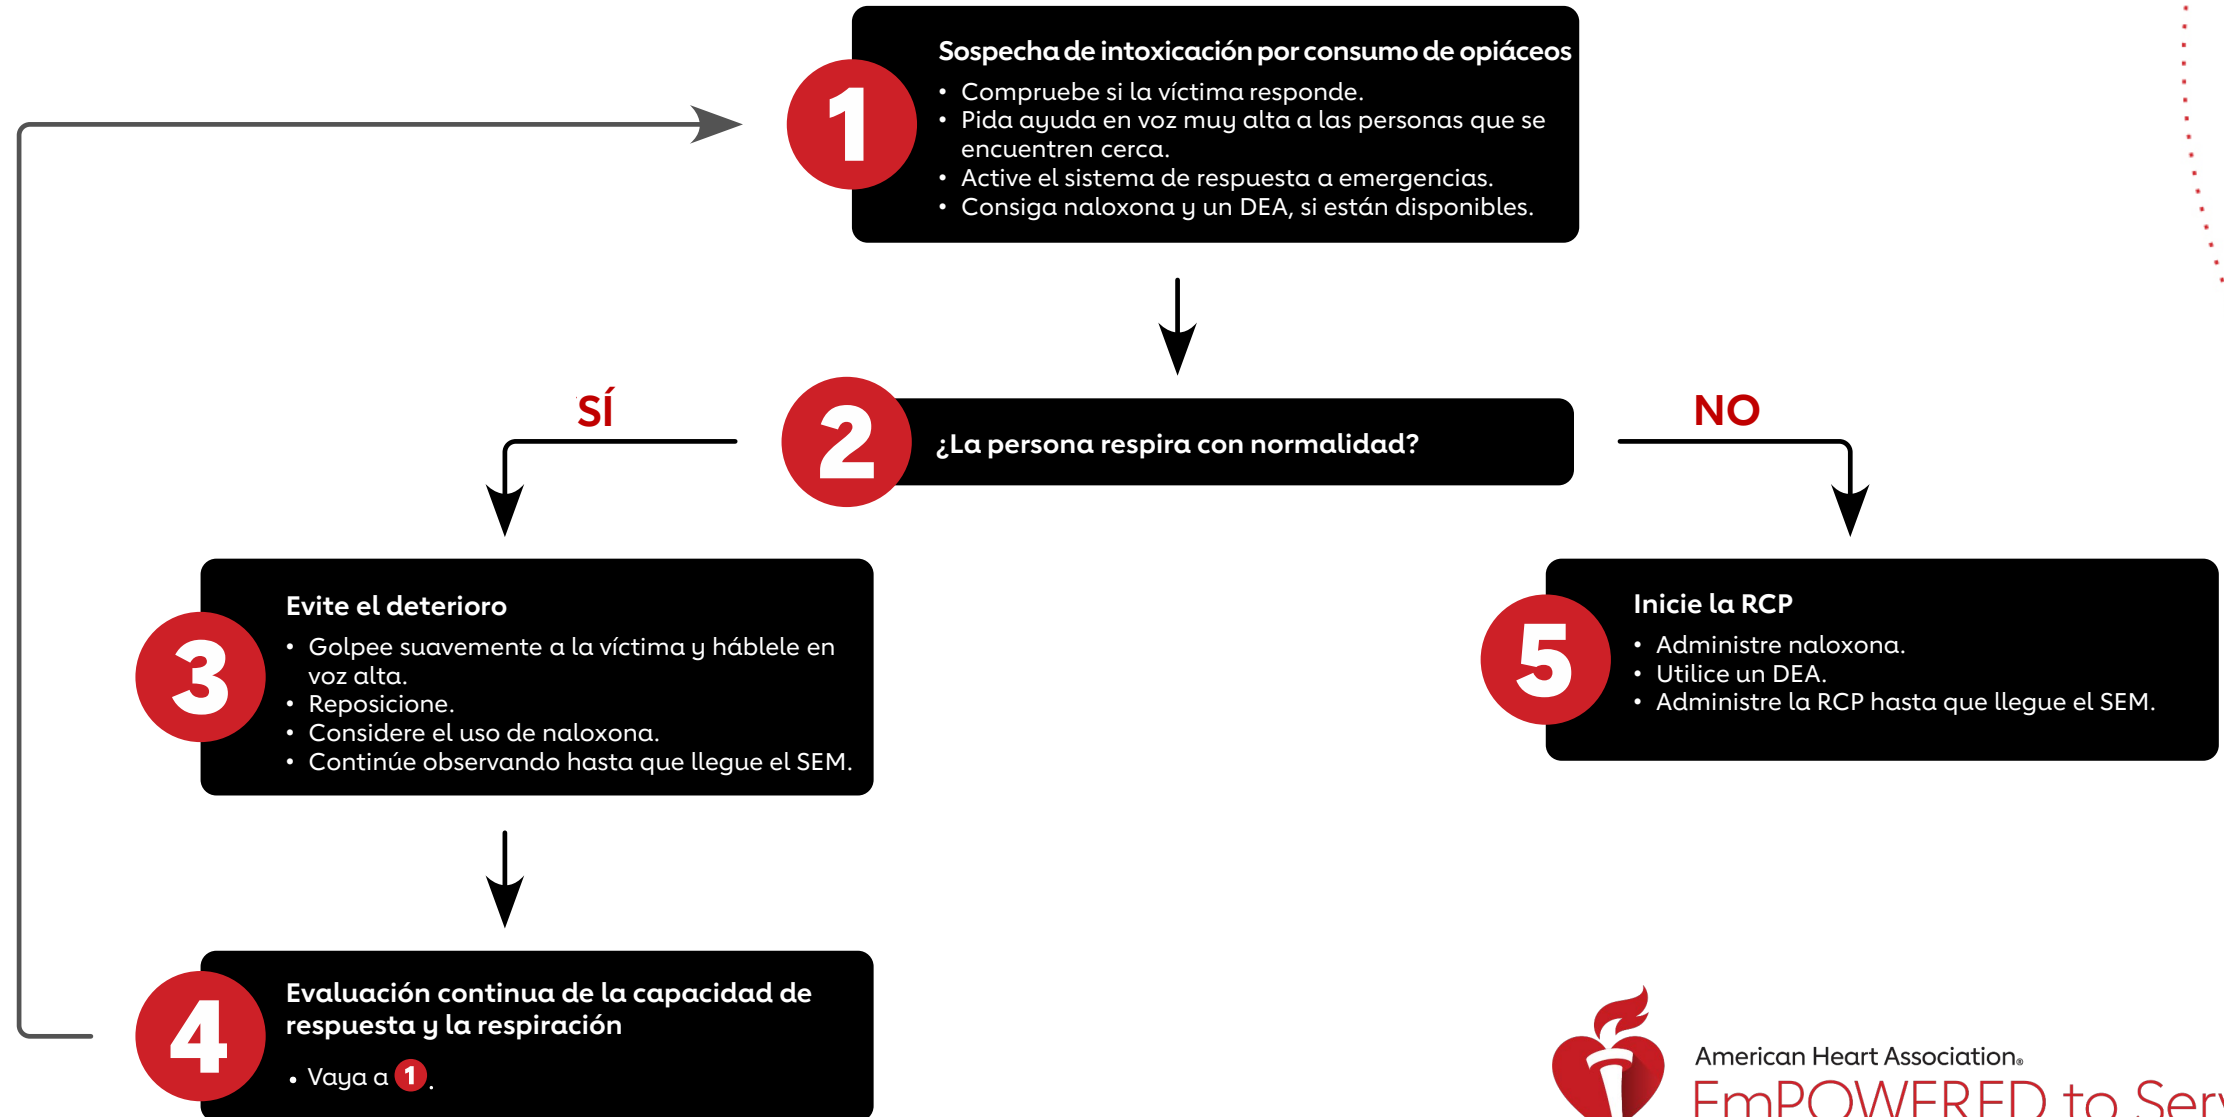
1

Sospecha de intoxicación por consumo de opiáceos

• Compruebe si la víctima responde.
• Pida ayuda en voz muy alta a las personas que se encuentren cerca.
• Active el sistema de respuesta a emergencias.
• Consiga naloxona y un DEA, si están disponibles.

SÍ

2

¿La persona respira con normalidad?

NO

3

Evite el deterioro

• Golpee suavemente a la víctima y háblele en voz alta.
• Reposicione.
• Considere el uso de naloxona.
• Continúe observando hasta que llegue el SEM.

5

Inicie la RCP

• Administre naloxona.
• Utilice un DEA.
• Administre la RCP hasta que llegue el SEM.

4

Evaluación continua de la capacidad de respuesta y la respiración

• Vaya a 1.

American Heart Association®
EmPOWERED to Ser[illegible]